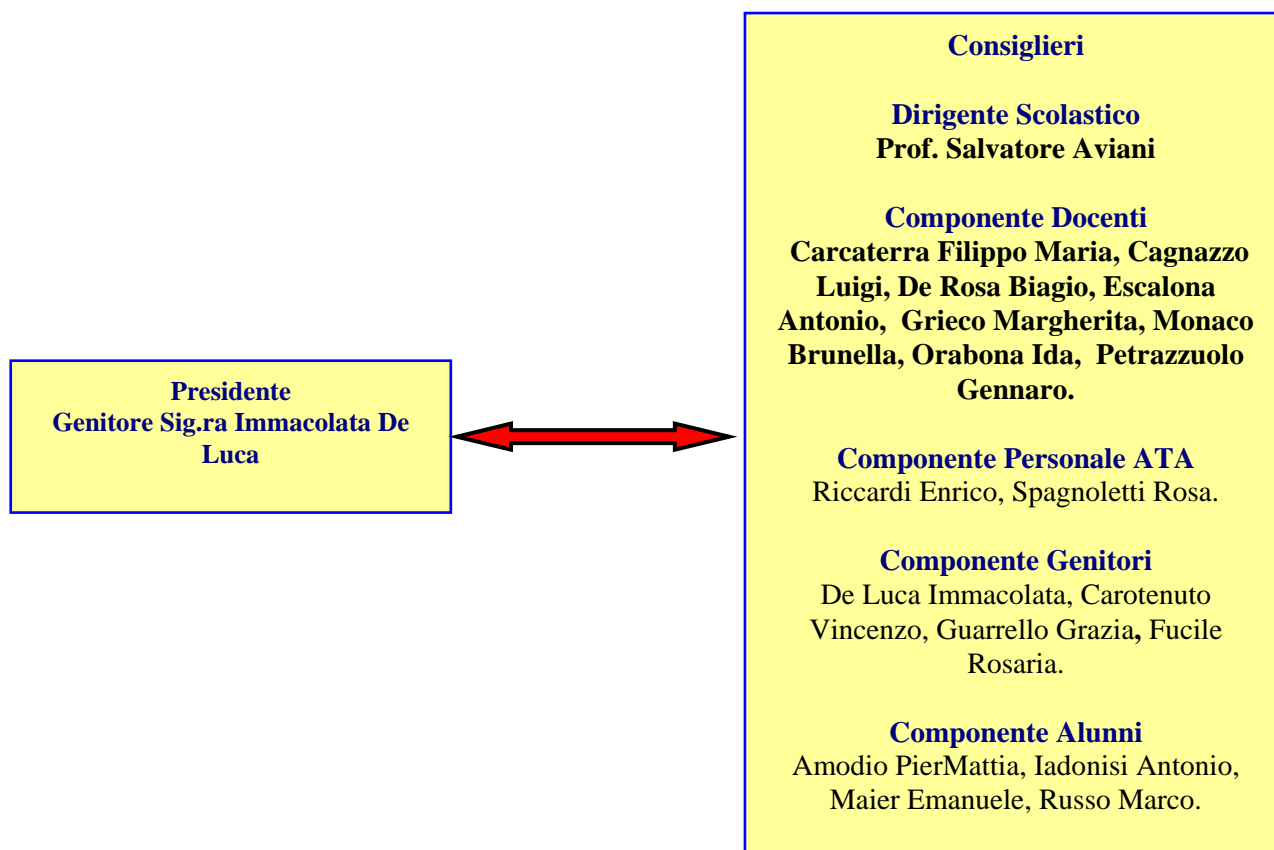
Presidente
Genitore Sig.ra Immacolata De Luca

Consiglieri

Dirigente Scolastico
Prof. Salvatore Aviani

Componente Docenti
Carcaterra Filippo Maria, Cagnazzo Luigi, De Rosa Biagio, Escalona Antonio, Grieco Margherita, Monaco Brunella, Orabona Ida, Petrazzuolo Gennaro.

Componente Personale ATA
Riccardi Enrico, Spagnoletti Rosa.

Componente Genitori
De Luca Immacolata, Carotenuto Vincenzo, Guarrello Grazia, Fucile Rosaria.

Componente Alunni
Amodio PierMattia, Iadonisi Antonio, Maier Emanuele, Russo Marco.